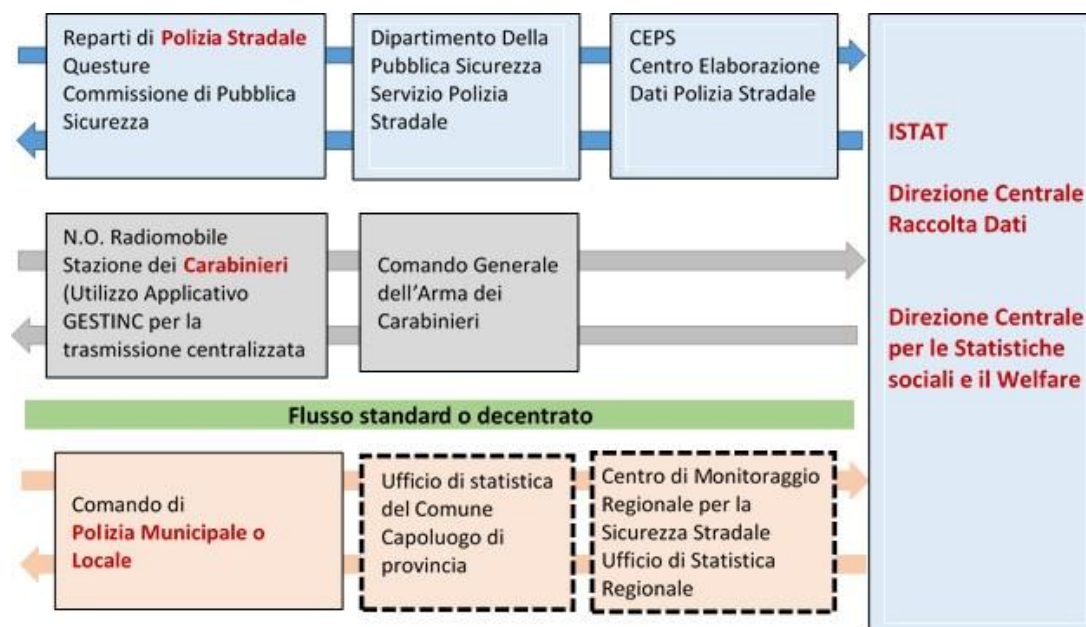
Reparti di Polizia Stradale
Questure
Commissione di Pubblica Sicurezza

Dipartimento Della Pubblica Sicurezza
Servizio Polizia Stradale

CEPS
Centro Elaborazione Dati Polizia Stradale

ISTAT

Direzione Centrale Raccolta Dati

Direzione Centrale per le Statistiche sociali e il Welfare

N.O. Radiomobile
Stazione dei Carabinieri
(Utilizzo Applicativo GESTINC per la trasmissione centralizzata

Comando Generale dell'Arma dei Carabinieri

Flusso standard o decentrato

Comando di
Polizia Municipale o Locale

Ufficio di statistica del Comune Capoluogo di provincia

Centro di Monitoraggio Regionale per la Sicurezza Stradale
Ufficio di Statistica Regionale